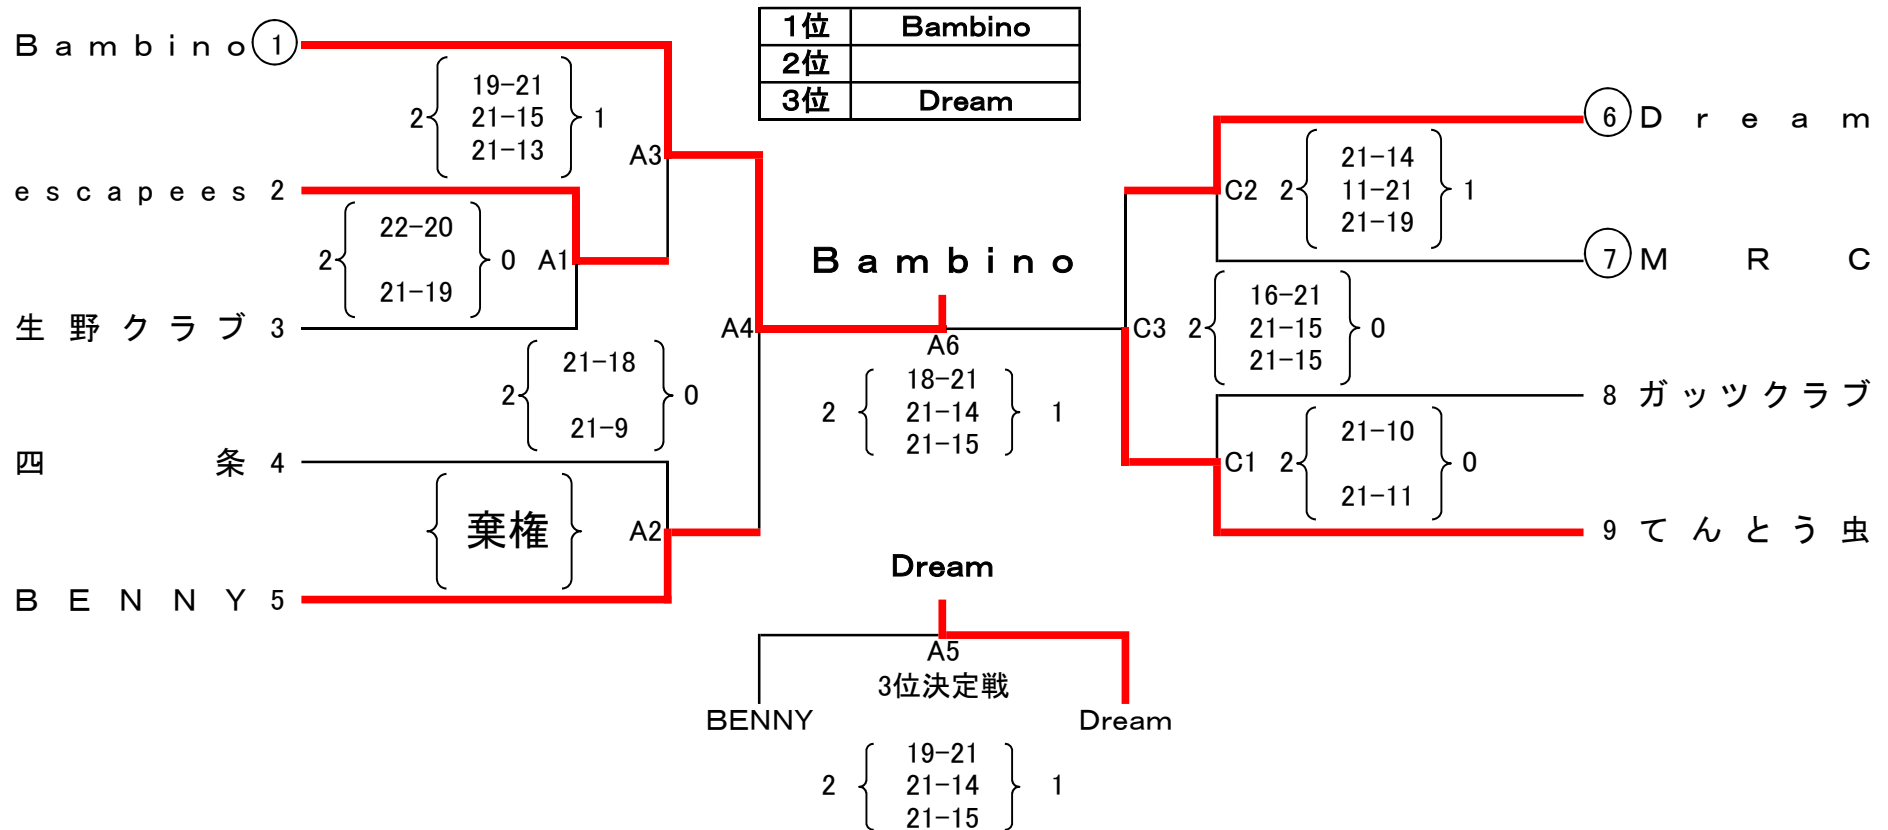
| 1位 | Bambino |
|---|---|
| 2位 | |
| 3位 | Dream |

Bambino ①
2 19−21 21−15 21−13 1
A3
escapees 2
2 22−20 21−19 0 A1
生野クラブ 3
2 21−18 21−9 0
四 条 4
棄権
A2
BENNY 5
A4

Bambino
A6
2 18−21 21−14 21−15 1

Dream
A5
3位決定戦
BENNY
Dream
2 19−21 21−14 21−15 1

⑥ Dream
C2 2 21−14 11−21 21−19 1
⑦ MRC
C3 2 16−21 21−15 21−15 0
8 ガッツクラブ
C1 2 21−10 21−11 0
9 てんとう虫